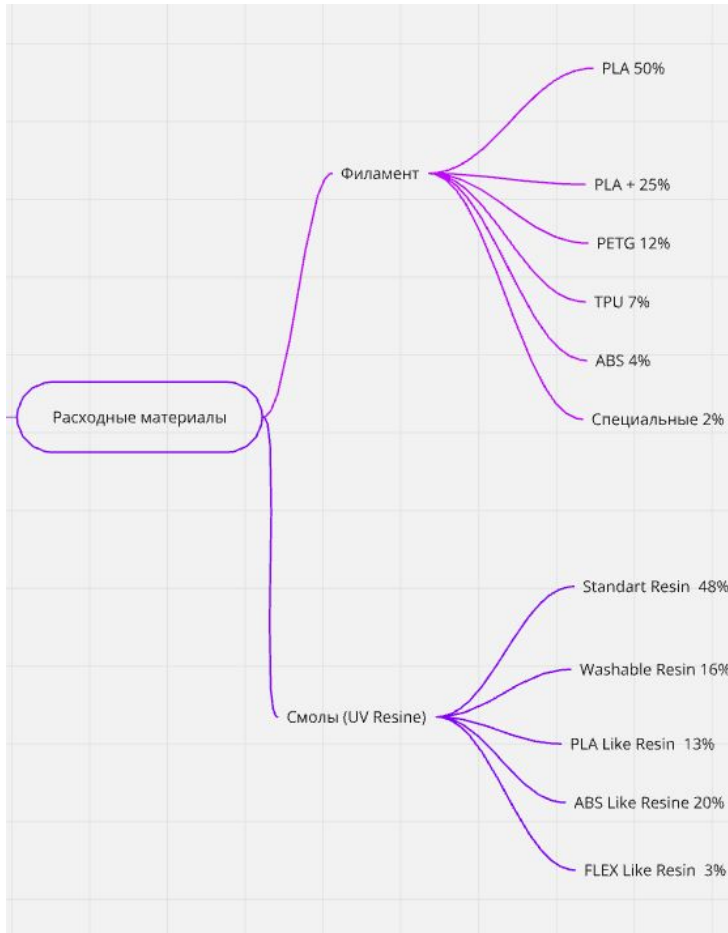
Расходные материалы

Филамент

PLA 50%

PLA + 25%

PETG 12%

TPU 7%

ABS 4%

Специальные 2%

Смолы (UV Resine)

Standart Resin 48%

Washable Resin 16%

PLA Like Resin 13%

ABS Like Resine 20%

FLEX Like Resin 3%